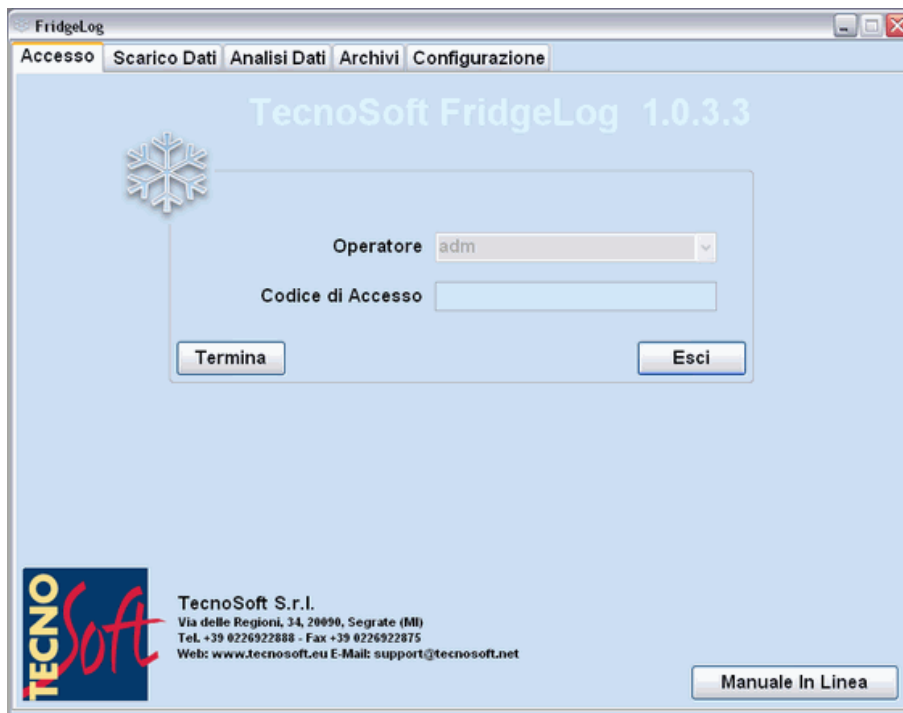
FridgeLog

Accesso | Scarico Dati | Analisi Dati | Archivi | Configurazione

TecnoSoft FridgeLog 1.0.3.3

Operatore adm

Codice di Accesso

Termina

Esci

TECNO Soft

TecnoSoft S.r.l.
Via delle Regioni, 34, 20090, Segrate (MI)
Tel. +39 0226922888 - Fax +39 0226922875
Web: www.tecnosoft.eu E-Mail: support@tecnosoft.net

Manuale In Linea